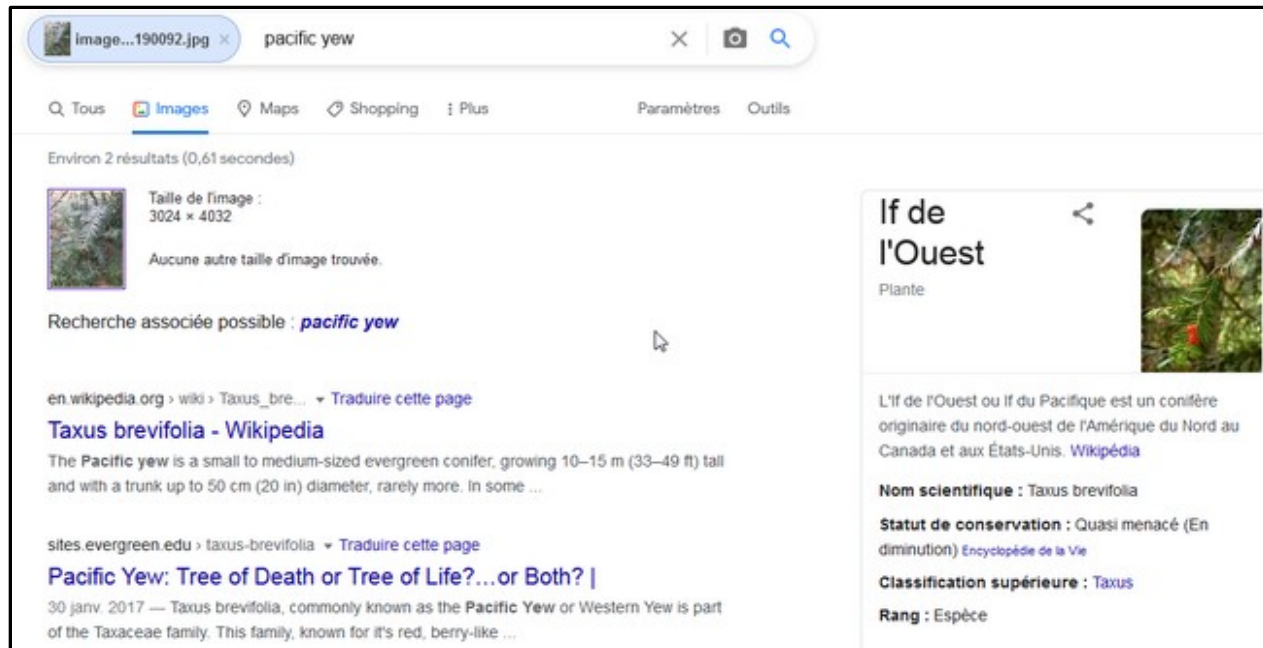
image...190092.jpg × pacific yew

Tous Images Maps Shopping Plus Paramètres Outils

Environ 2 résultats (0,61 secondes)

Taille de l'image :
3024 × 4032

Aucune autre taille d'image trouvée.

Recherche associée possible : pacific yew

en.wikipedia.org › wiki › Taxus_bre... ▾ Traduire cette page

Taxus brevifolia - Wikipedia

The Pacific yew is a small to medium-sized evergreen conifer, growing 10–15 m (33–49 ft) tall and with a trunk up to 50 cm (20 in) diameter, rarely more. In some ...

sites.evergreen.edu › taxus-brevifolia ▾ Traduire cette page

Pacific Yew: Tree of Death or Tree of Life?…or Both? |

30 janv. 2017 — Taxus brevifolia, commonly known as the Pacific Yew or Western Yew is part of the Taxaceae family. This family, known for it's red, berry-like ...

If de l'Ouest

Plante

L'If de l'Ouest ou If du Pacifique est un conifère originaire du nord-ouest de l'Amérique du Nord au Canada et aux États-Unis. Wikipédia

Nom scientifique : Taxus brevifolia

Statut de conservation : Quasi menacé (En diminution) Encyclopédie de la Vie

Classification supérieure : Taxus

Rang : Espèce